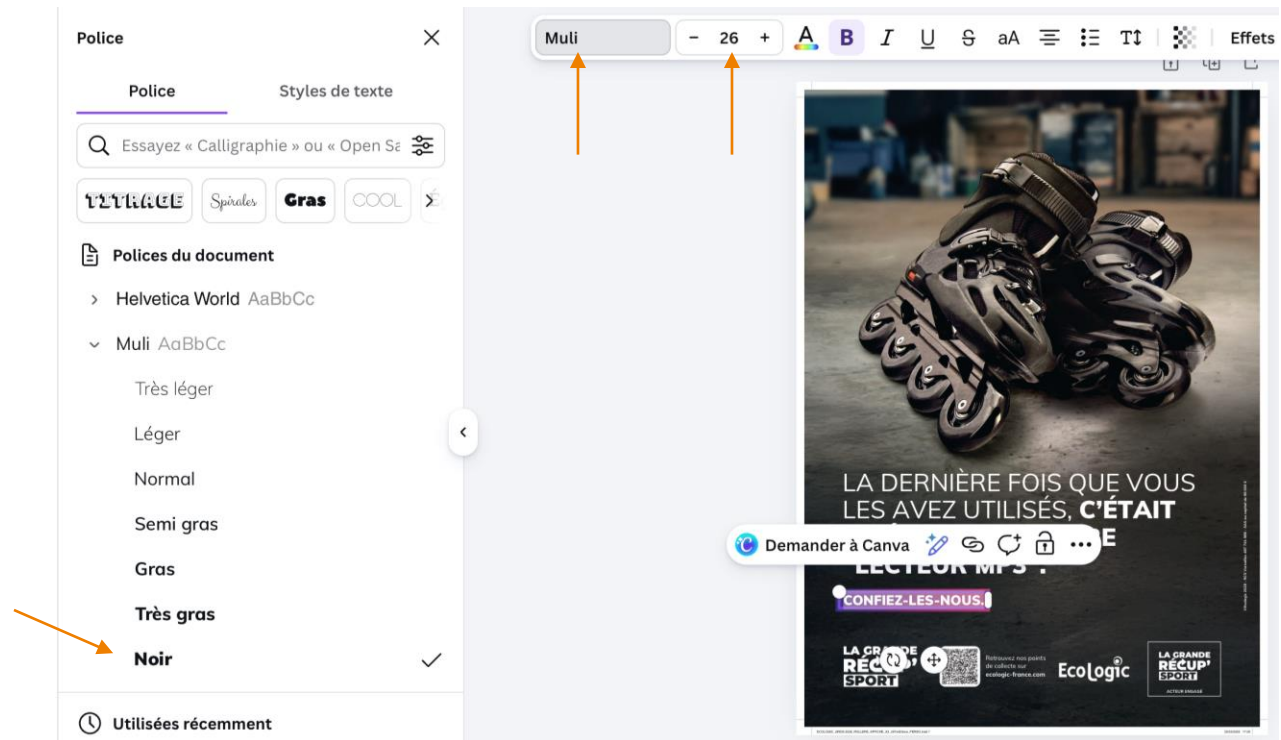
Police

Police
Styles de texte

Essayez « Calligraphie » ou « Open Sa

TITRAGE
Spirales
Gras
COOL

Polices du document

Helvetica World AaBbCc

Muli AaBbCc

Très léger

Léger

Normal

Semi gras

Gras

Très gras

Noir

Utilisées récemment

Muli
26
Effets

LA DERNIÈRE FOIS QUE VOUS LES AVEZ UTILISÉS, C'ÉTAIT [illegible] E LECTEUR MP3 !

Demander à Canva

CONFIEZ-LES-NOUS.

LA GRANDE RÉCUP' SPORT

Retrouvez nos points de collecte sur ecologic-france.com

Ecologic

LA GRANDE RÉCUP' SPORT